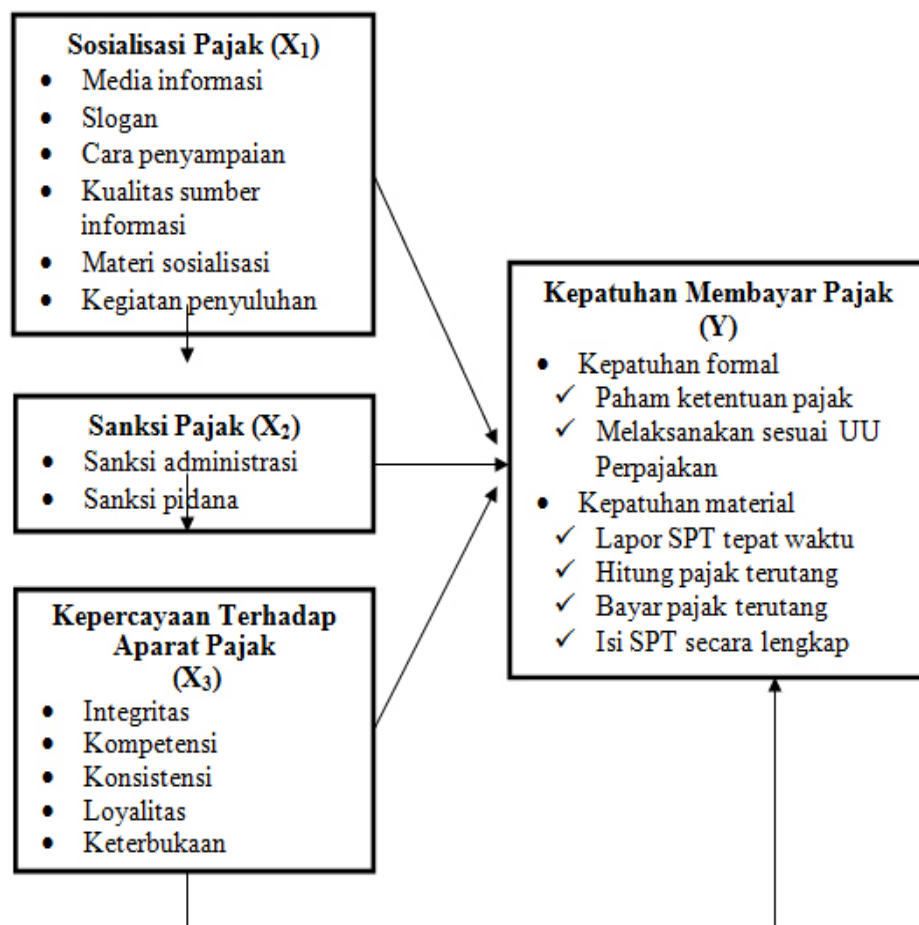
**Sosialisasi Pajak ($X_1$)**
- Media informasi
- Slogan
- Cara penyampaian
- Kualitas sumber informasi
- Materi sosialisasi
- Kegiatan penyuluhan

**Sanksi Pajak ($X_2$)**
- Sanksi administrasi
- Sanksi pidana

**Kepercayaan Terhadap Aparat Pajak ($X_3$)**
- Integritas
- Kompetensi
- Konsistensi
- Loyalitas
- Keterbukaan

**Kepatuhan Membayar Pajak (Y)**
- Kepatuhan formal
  ✓ Paham ketentuan pajak
  ✓ Melaksanakan sesuai UU Perpajakan
- Kepatuhan material
  ✓ Lapor SPT tepat waktu
  ✓ Hitung pajak terutang
  ✓ Bayar pajak terutang
  ✓ Isi SPT secara lengkap